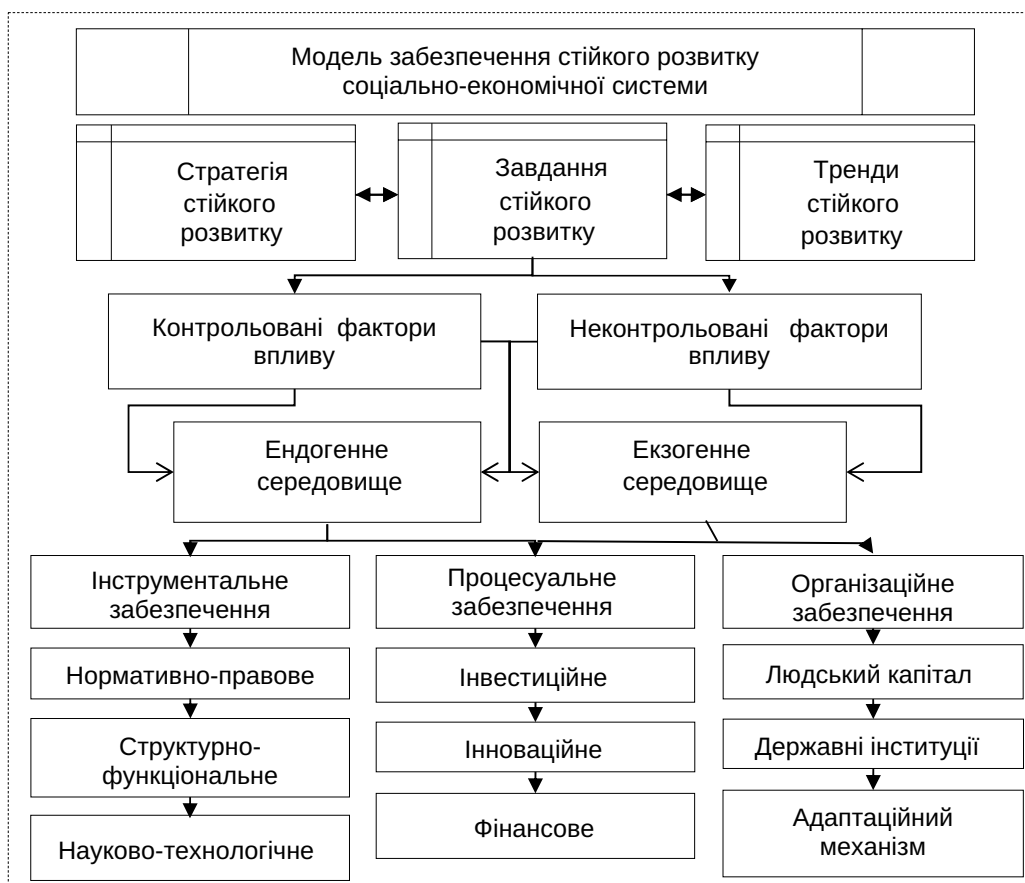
Модель забезпечення стійкого розвитку соціально-економічної системи

Стратегія стійкого розвитку

Завдання стійкого розвитку

Тренди стійкого розвитку

Контрольовані фактори впливу

Неконтрольовані фактори впливу

Ендогенне середовище

Екзогенне середовище

Інструментальне забезпечення

Нормативно-правове

Структурно-функціональне

Науково-технологічне

Процесуальне забезпечення

Інвестиційне

Інноваційне

Фінансове

Організаційне забезпечення

Людський капітал

Державні інституції

Адаптаційний механізм